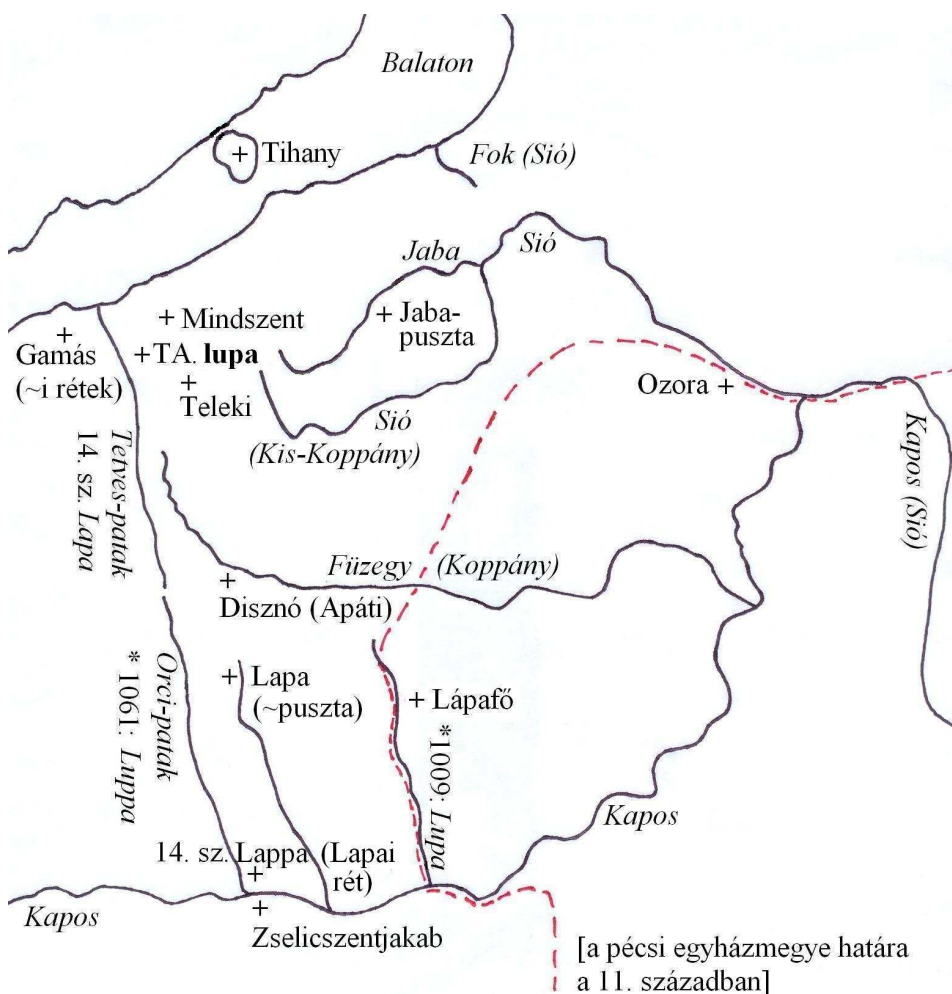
Balaton

+ Tihany

Fok (Sió)

Jaba

Sió

+ Mindszent

+ Jaba-puszta

+ Gamás (~i rétek)

+TA. lupa

+ Teleki

Sió (Kis-Koppány)

Ozora +

Kapos (Sió)

14. sz. Lupa

Tetves-patak

Füzegy

(Koppány)

+ Disznó (Apáti)

* 1061: Luppa

Orci-patak

+ Lapa (~puszta)

+ Lápafő

* 1009: Lupa

Kapos

14. sz. Lappa +

(Lapai rét)

Kapos

+ Zselicszentjakab

[a pécsi egyházmegye határa a 11. században]